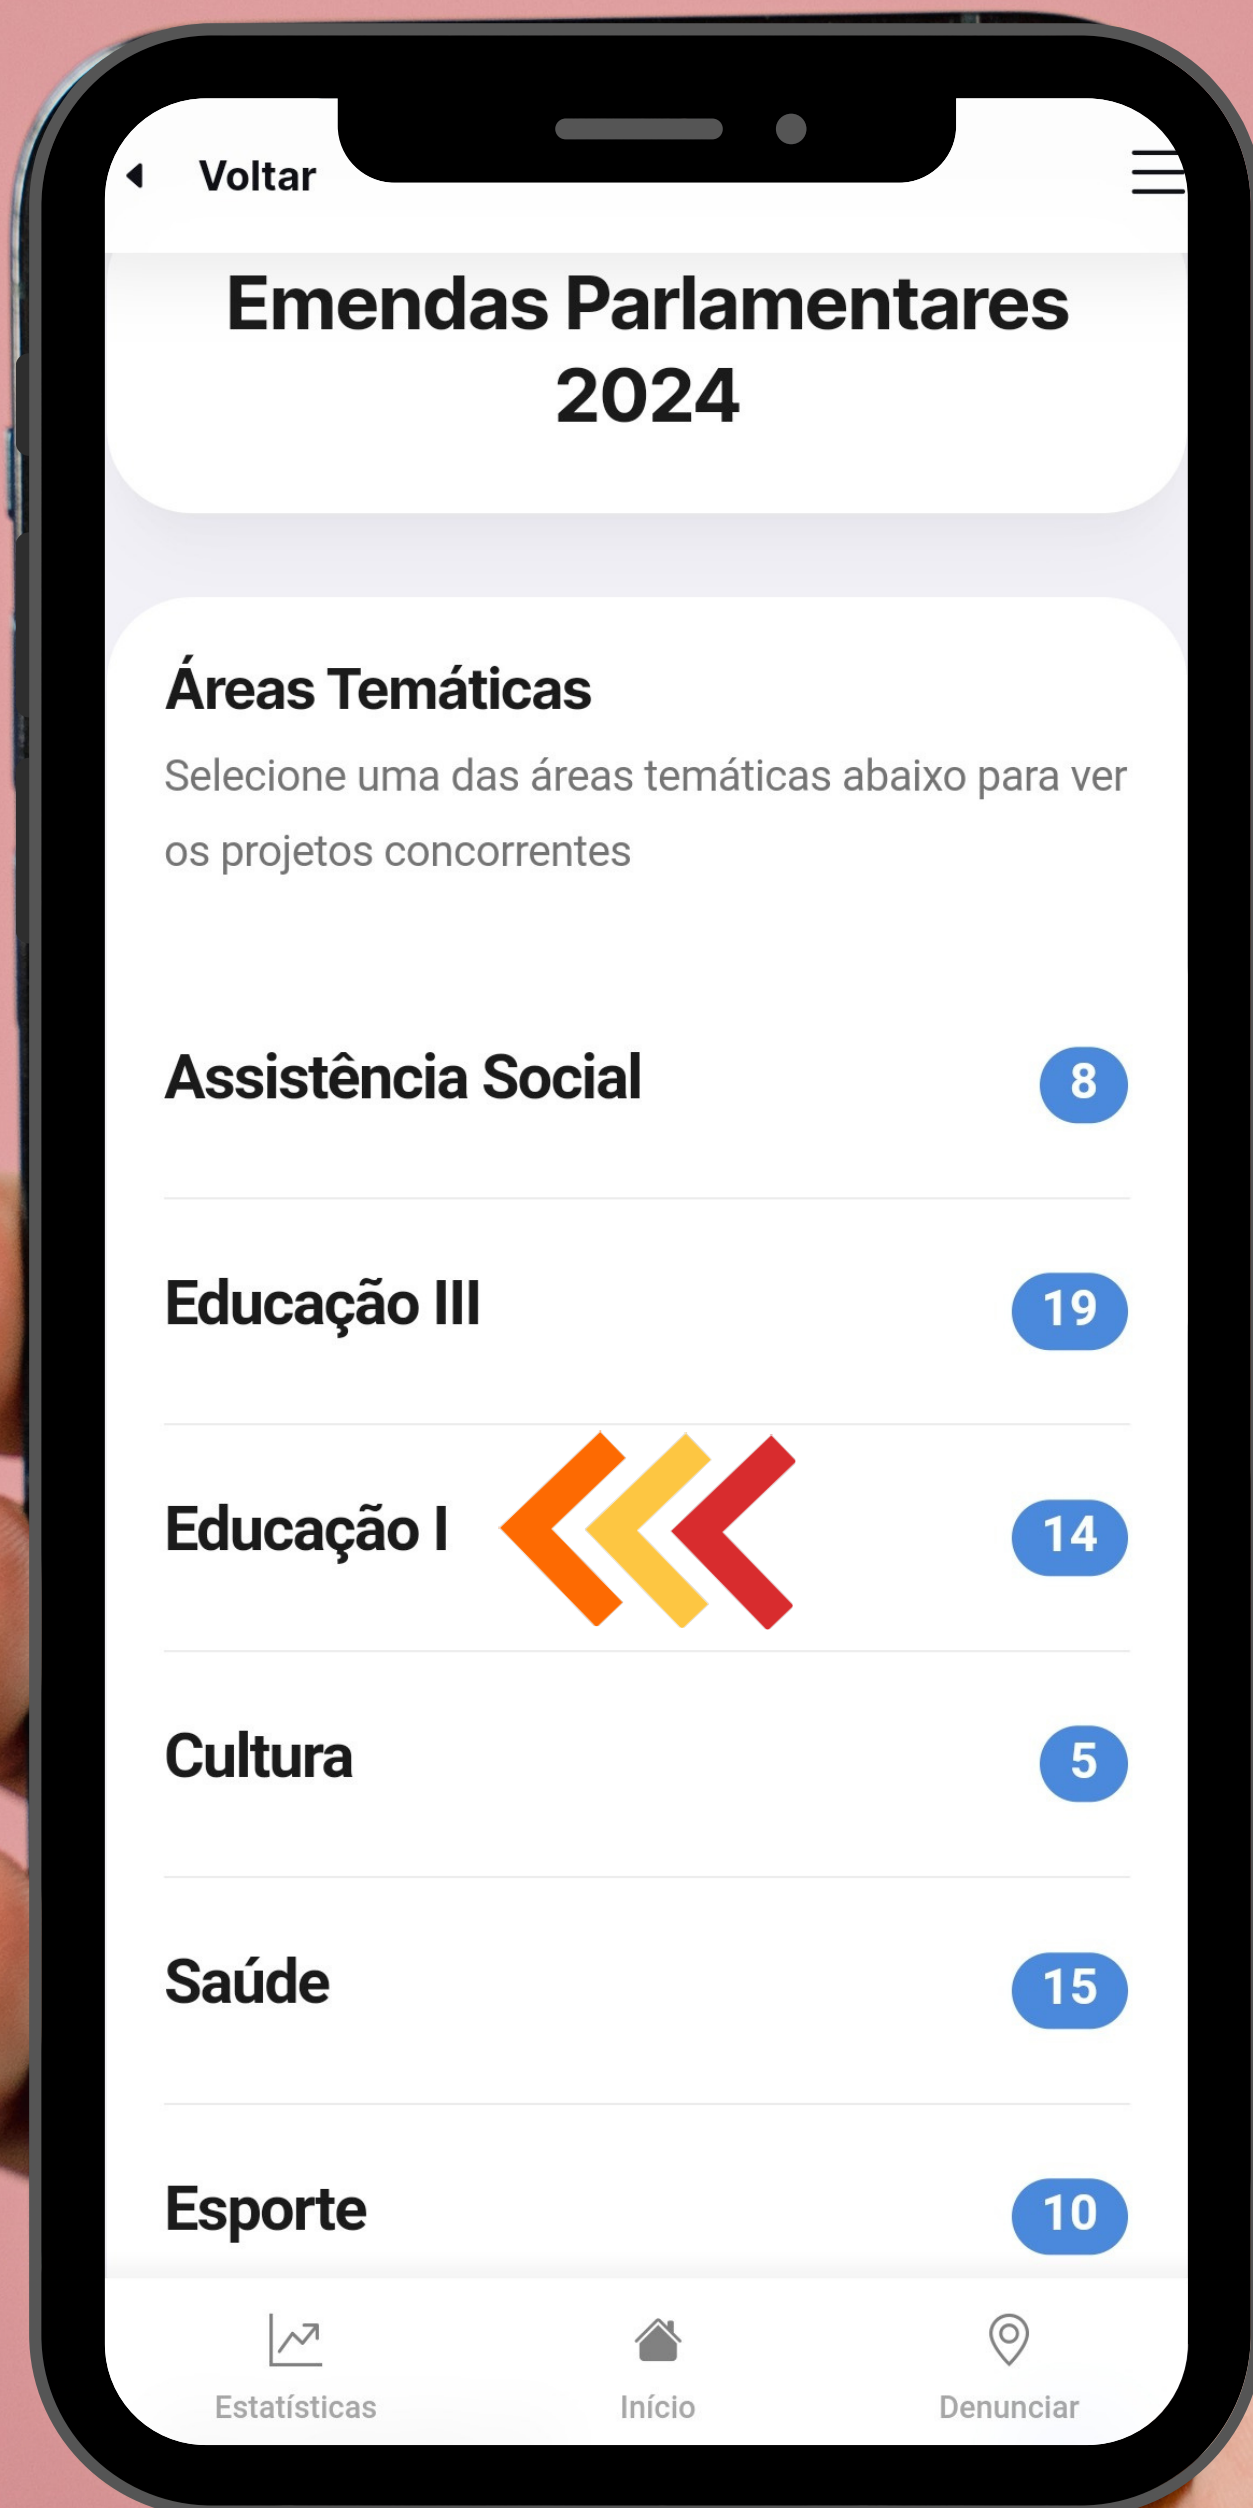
Voltar

Emendas Parlamentares 2024

Áreas Temáticas

Selecione uma das áreas temáticas abaixo para ver os projetos concorrentes

Assistência Social 8

Educação III 19

Educação I 14

Cultura 5

Saúde 15

Esporte 10

Estatísticas Início Denunciar